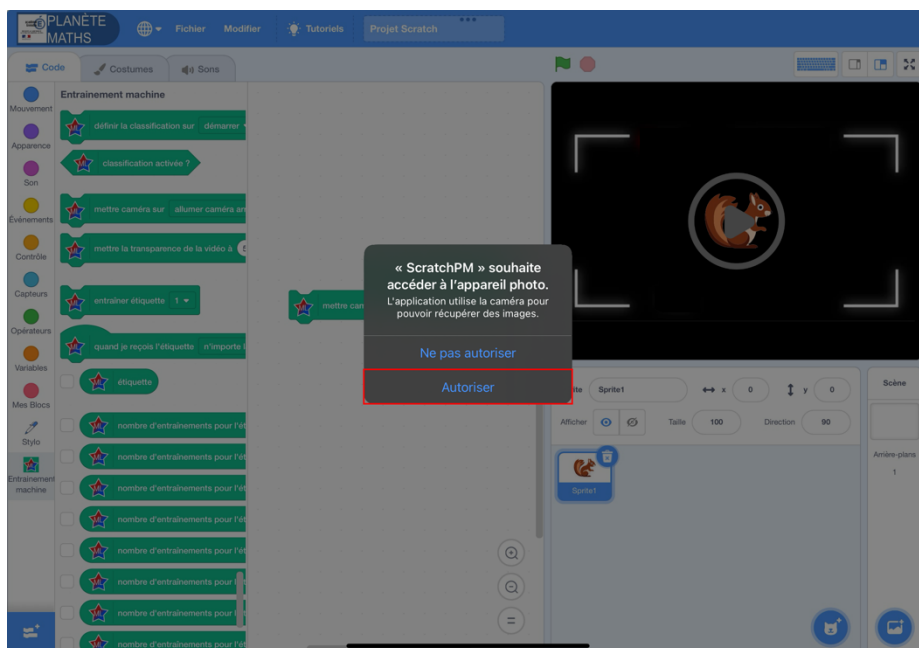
PLANÈTE MATHS
Fichier
Modifier
Tutoriels
Projet Scratch

Code
Costumes
Sons

Mouvement
Apparence
Son
Événements
Contrôle
Capteurs
Opérateurs
Variables
Mes Blocs
Stylo
Entrainement machine

Entrainement machine
définir la classification sur démarrer
classification activée ?
mettre caméra sur allumer caméra an
mettre la transparence de la vidéo à 5
entraîner étiquette 1
quand je reçois l'étiquette n'importe l
étiquette
nombre d'entrainements pour l'ét
nombre d'entrainements pour l'ét
nombre d'entrainements pour l'ét
nombre d'entrainements pour l'ét
nombre d'entrainements pour l'ét
nombre d'entrainements pour l
nombre d'entrainements pour l
nombre d'entrainements pour l'ét

mettre can

« ScratchPM » souhaite accéder à l'appareil photo.
L'application utilise la caméra pour pouvoir récupérer des images.
Ne pas autoriser
Autoriser

ite Sprite1
x 0
y 0
Afficher
Taille 100
Direction 90
Sprite1

Scène
Arrière-plans
1